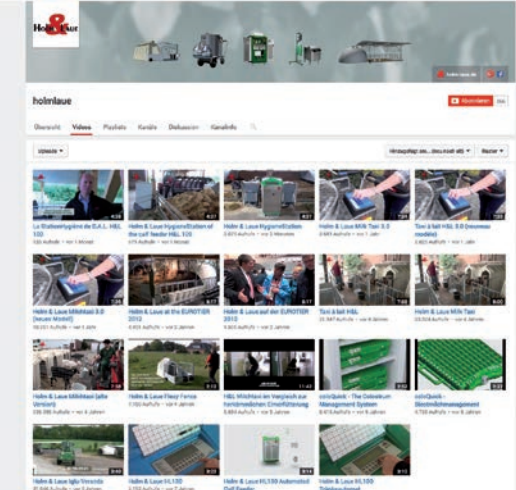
Holm & Laue

holmlaue

Abonnieren

Übersicht Videos Playlists Kanäle Diskussion Kanalinfo

Uploads

Hinzugefügt am ... (neuestes zuerst)

Raster

La Stallbelüftung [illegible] H&L 100
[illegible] Aufrufe • vor 1 Monat

Holm & Laue Hygienestation at the calf feeder H&L 100
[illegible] Aufrufe • vor 1 Monat

Holm & Laue Hygienestation
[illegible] Aufrufe • vor 3 Monaten

Holm & Laue MilkTaxi 3.0
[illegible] Aufrufe • vor 1 Jahr

Taxi à lait H&L 3.0 (nouveau modèle)
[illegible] Aufrufe • vor 1 Jahr

Holm & Laue MilkTaxi 3.0 (neues Modell)
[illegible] Aufrufe • vor 1 Jahr

Holm & Laue at the EUROTIER 2012
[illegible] Aufrufe • vor 2 Jahren

Holm & Laue auf der EUROTIER 2012
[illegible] Aufrufe • vor 2 Jahren

Taxi à lait H&L
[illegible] Aufrufe • vor 4 Jahren

Holm & Laue MilkTaxi
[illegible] Aufrufe • vor 4 Jahren

Holm & Laue Milchtaxi (alte Version)
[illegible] Aufrufe • vor 5 Jahren

Holm & Laue Flexy Fence
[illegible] Aufrufe • vor 5 Jahren

H&L Milchtaxi im Vergleich zur herkömmlichen Eimertränkung
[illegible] Aufrufe • vor 5 Jahren

coloQuick - The Colostrum Management System
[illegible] Aufrufe • vor 5 Jahren

coloQuick - Biestmilchmanagement
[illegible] Aufrufe • vor 5 Jahren

Holm & Laue Iglu Vorzelt
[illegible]

Holm & Laue HL100
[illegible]

Holm & Laue HL100 Automated Calf Feeder
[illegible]

Holm & Laue HL100 Tränkeautomat
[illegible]